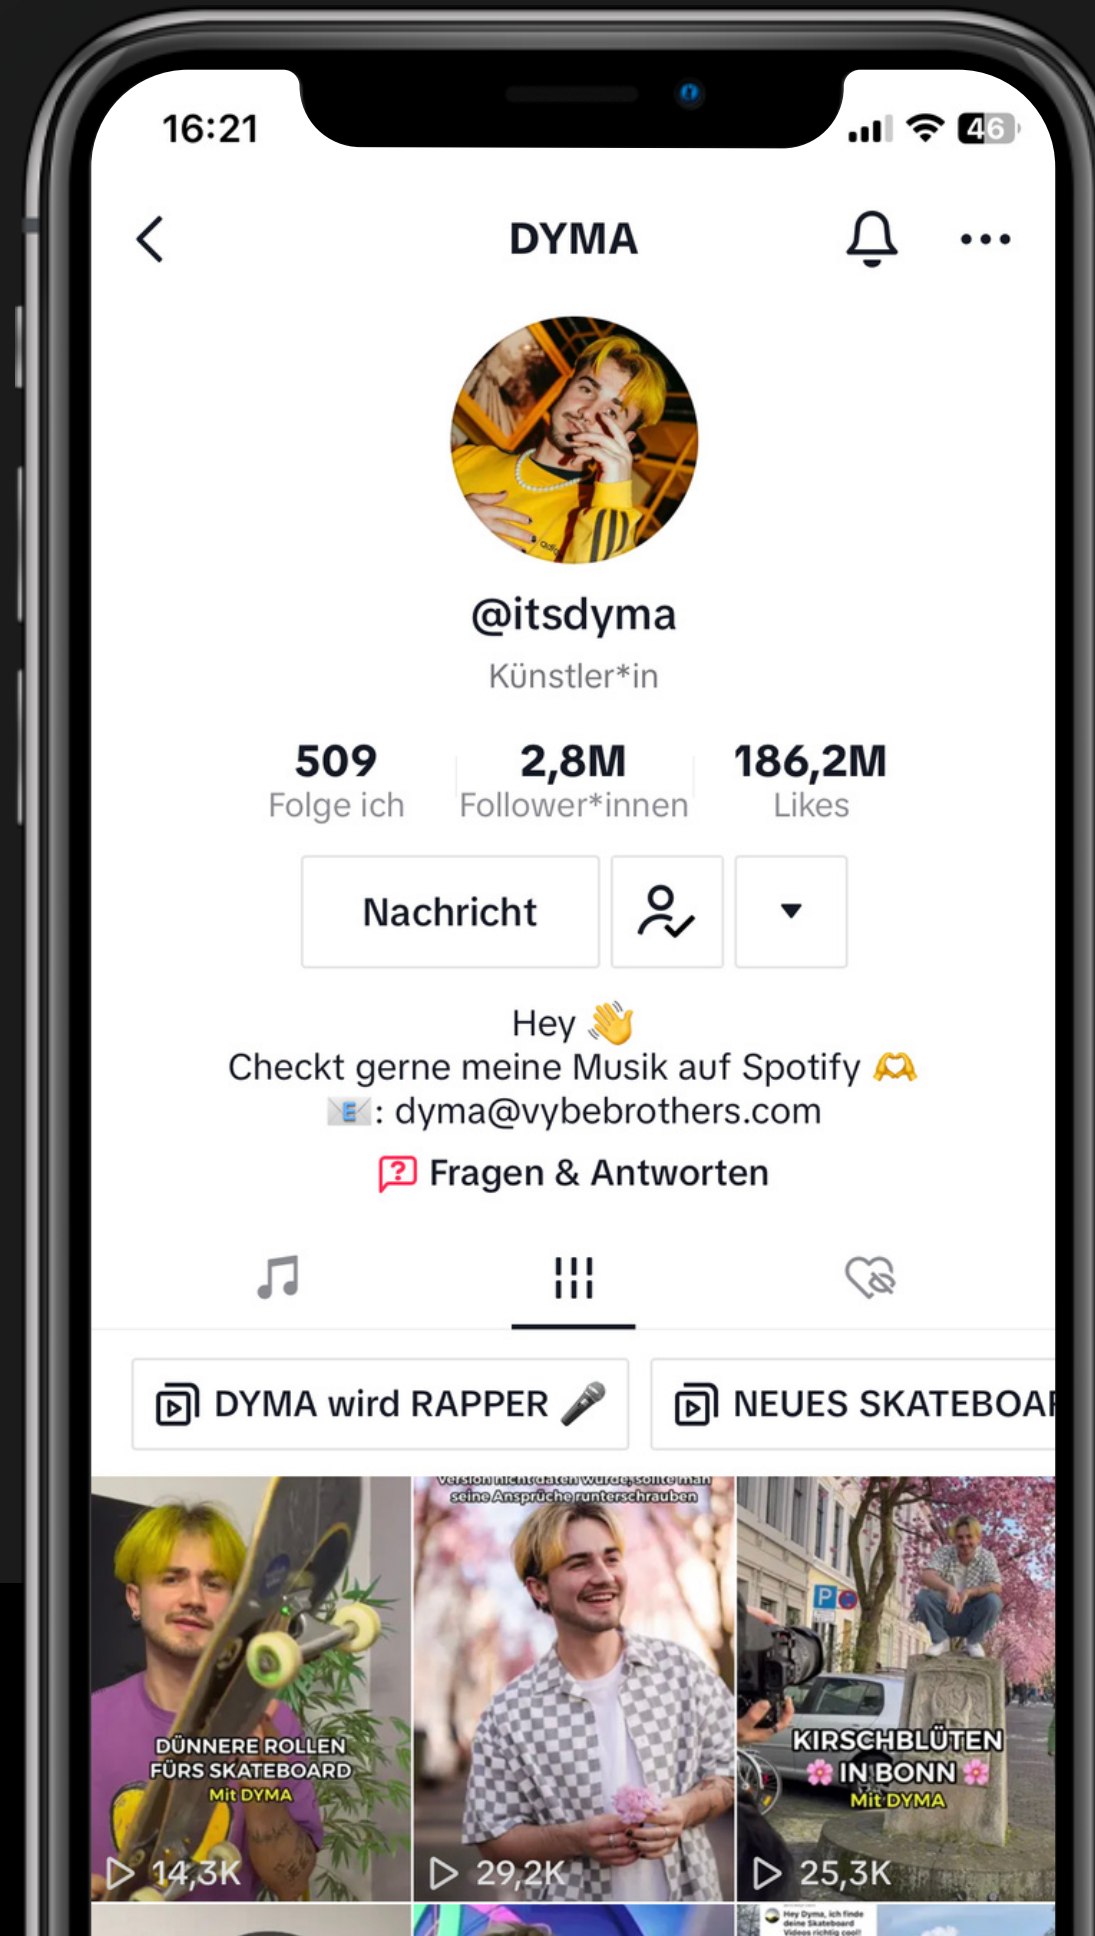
16:21

46

DYMA

@itsdyma

Künstler*in

509 Folge ich

2,8M Follower*innen

186,2M Likes

Nachricht

Hey 👋
Checkt gerne meine Musik auf Spotify 🫶
📧: dyma@vybebrothers.com

Fragen & Antworten

DYMA wird RAPPER 🎤

NEUES SKATEBOA

DÜNNERE ROLLEN FÜRS SKATEBOARD Mit DYMA

14,3K

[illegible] seine Ansprüche runterschrauben

29,2K

KIRSCHBLÜTEN 🌸 IN BONN 🌸 Mit DYMA

25,3K